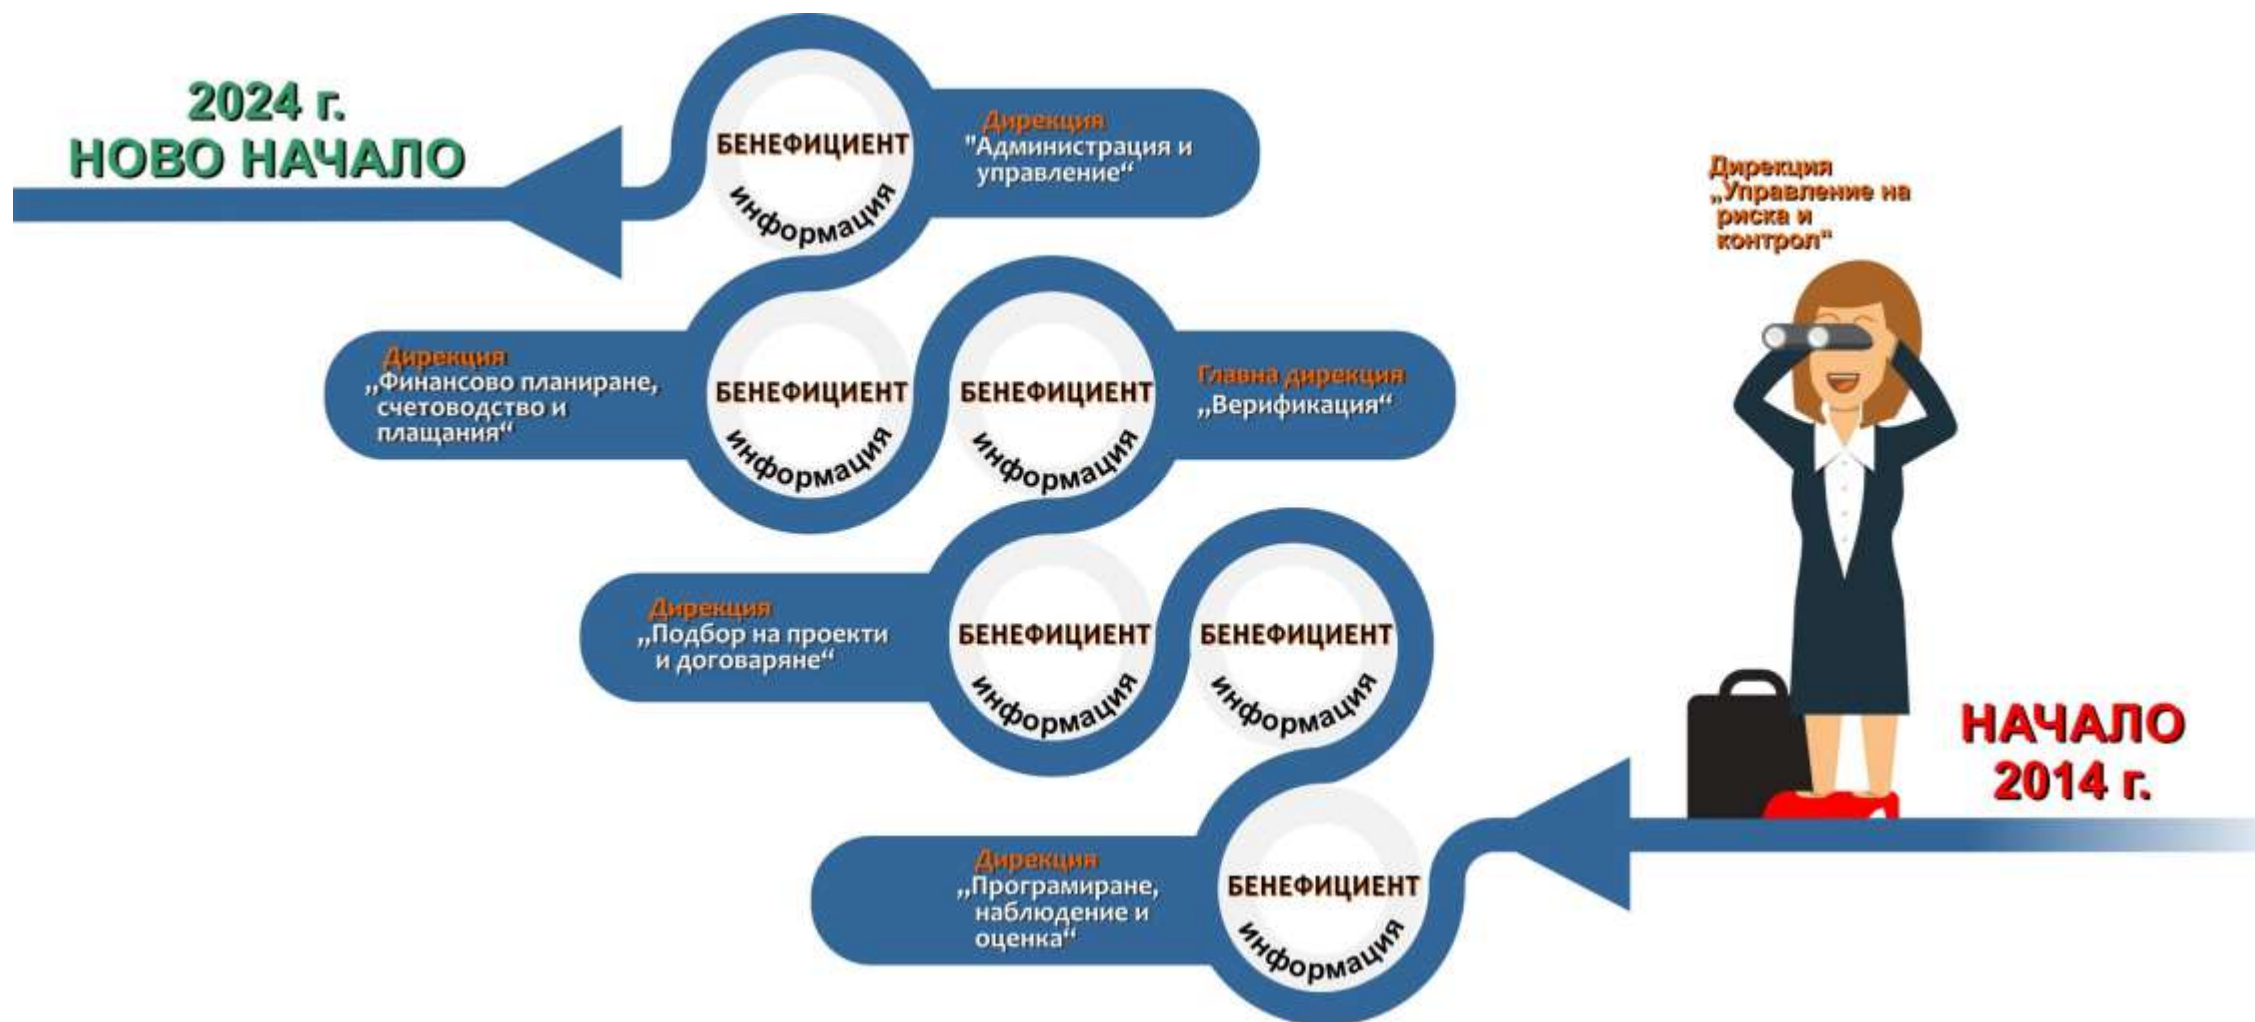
2024 г.
НОВО НАЧАЛО

БЕНЕФИЦИЕНТ
информация

Дирекция
"Администрация и управление“

Дирекция
„Управление на риска и контрол"

Дирекция
„Финансово планиране, счетоводство и плащания“

БЕНЕФИЦИЕНТ
информация

БЕНЕФИЦИЕНТ
информация

Главна дирекция
„Верификация“

Дирекция
„Подбор на проекти и договаряне“

БЕНЕФИЦИЕНТ
информация

БЕНЕФИЦИЕНТ
информация

НАЧАЛО
2014 г.

Дирекция
„Програмиране, наблюдение и оценка“

БЕНЕФИЦИЕНТ
информация